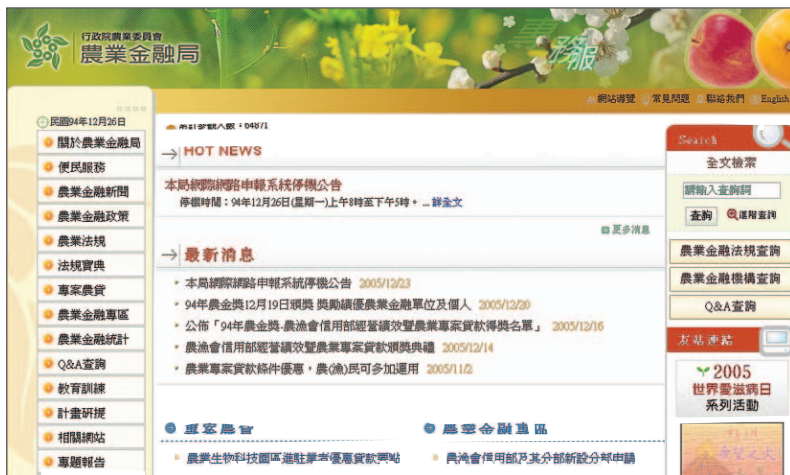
行政院農業委員會
農業金融局

網站導覽 | 常見問題 | 聯絡我們 | English

民國94年12月26日
關於農業金融局
便民服務
農業金融新聞
農業金融政策
農業法規
法規實典
專案貸款
農業金融專區
農業金融統計
Q&A查詢
教育訓練
計畫研提
相關網站
專題報告

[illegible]:04871

HOT NEWS

本局網際網路申報系統停機公告
停機時間：94年12月26日(星期一)上午8時至下午5時。... 詳全文

更多消息

最新消息

本局網際網路申報系統停機公告 2005/12/23
94年農金獎12月19日頒獎 獎勵績優農業金融單位及個人 2005/12/20
公佈「94年農金獎-農漁會信用部經營績效暨農業專案貸款得獎名單」 2005/12/16
農漁會信用部經營績效暨農業專案貸款頒獎典禮 2005/12/14
農業專案貸款條件優惠，農(漁)民可多加運用 2005/11/2

專案融資
農業生物科技園區進駐業者優惠貸款要點

農業金融專區
農漁會信用部及其分部新設分部申請

Search
全文檢索
請輸入查詢詞
查詢
進階查詢
農業金融法規查詢
農業金融機構查詢
Q&A查詢
友站連結
2005
世界愛滋病日
系列活動